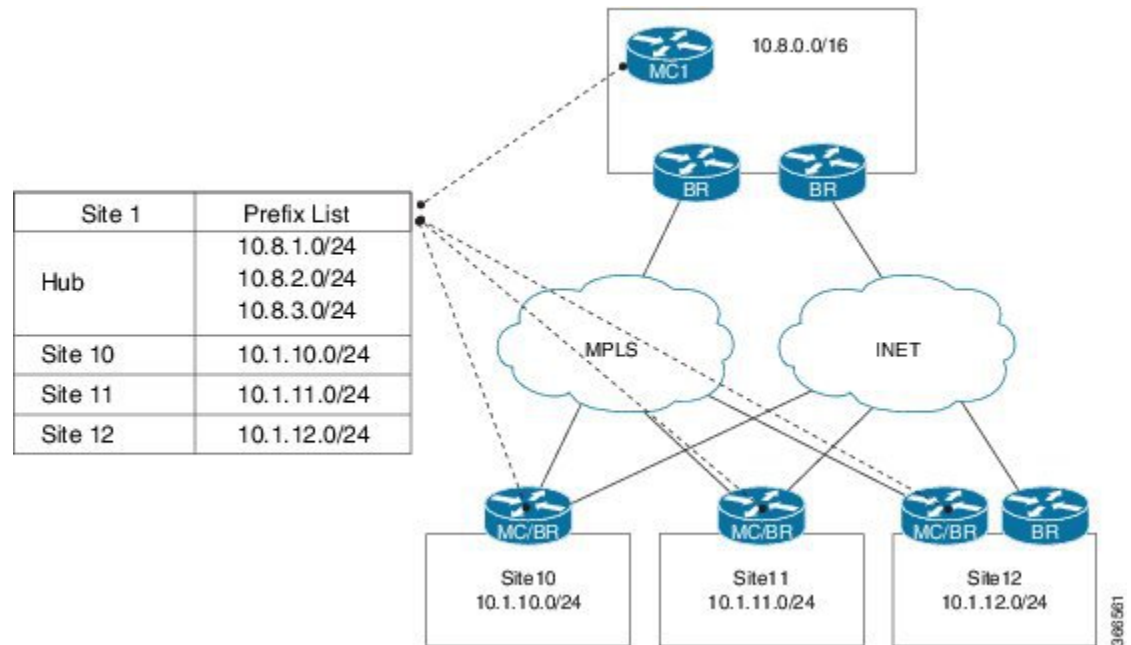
MC1

10.8.0.0/16

BR

BR

| Site 1 | Prefix List |
|---|---|
| Hub | 10.8.1.0/24 10.8.2.0/24 10.8.3.0/24 |
| Site 10 | 10.1.10.0/24 |
| Site 11 | 10.1.11.0/24 |
| Site 12 | 10.1.12.0/24 |

MPLS

INET

MC/BR

MC/BR

MC/BR

BR

Site10
10.1.10.0/24

Site11
10.1.11.0/24

Site12
10.1.12.0/24

368561